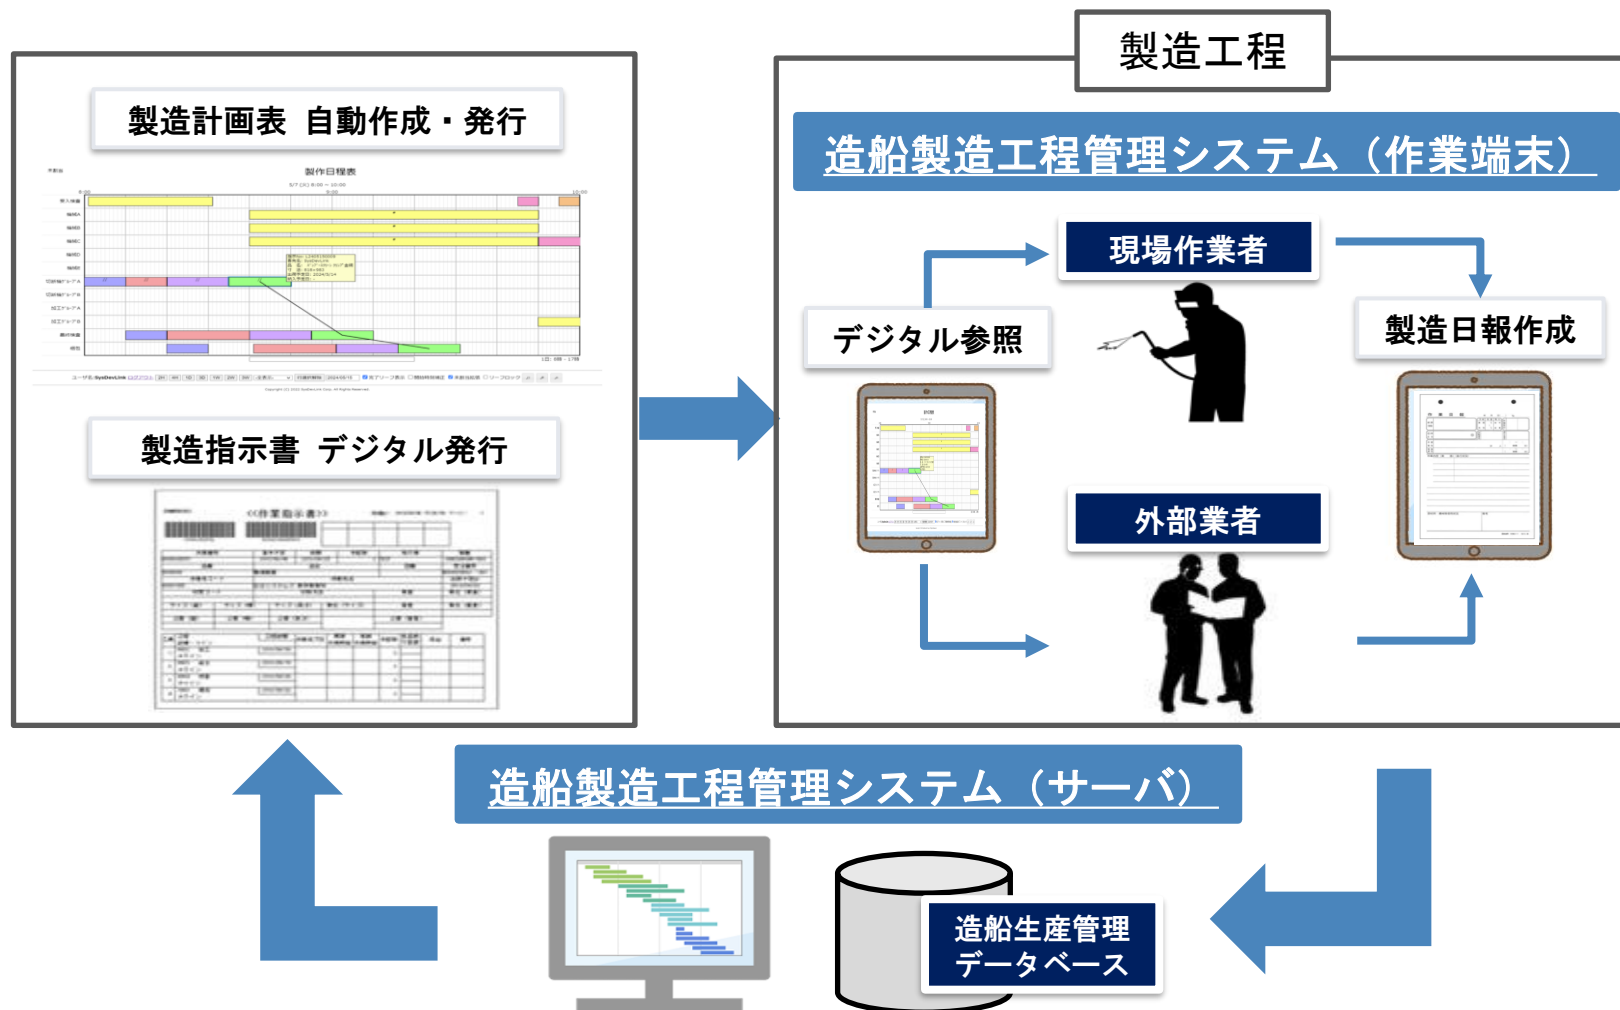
製造計画表 自動作成・発行

製作日程表

製造指示書 デジタル発行

<<作業指示書>>

製造工程

造船製造工程管理システム（作業端末）

現場作業者

デジタル参照

製造日報作成

外部業者

造船製造工程管理システム（サーバ）

造船生産管理
データベース